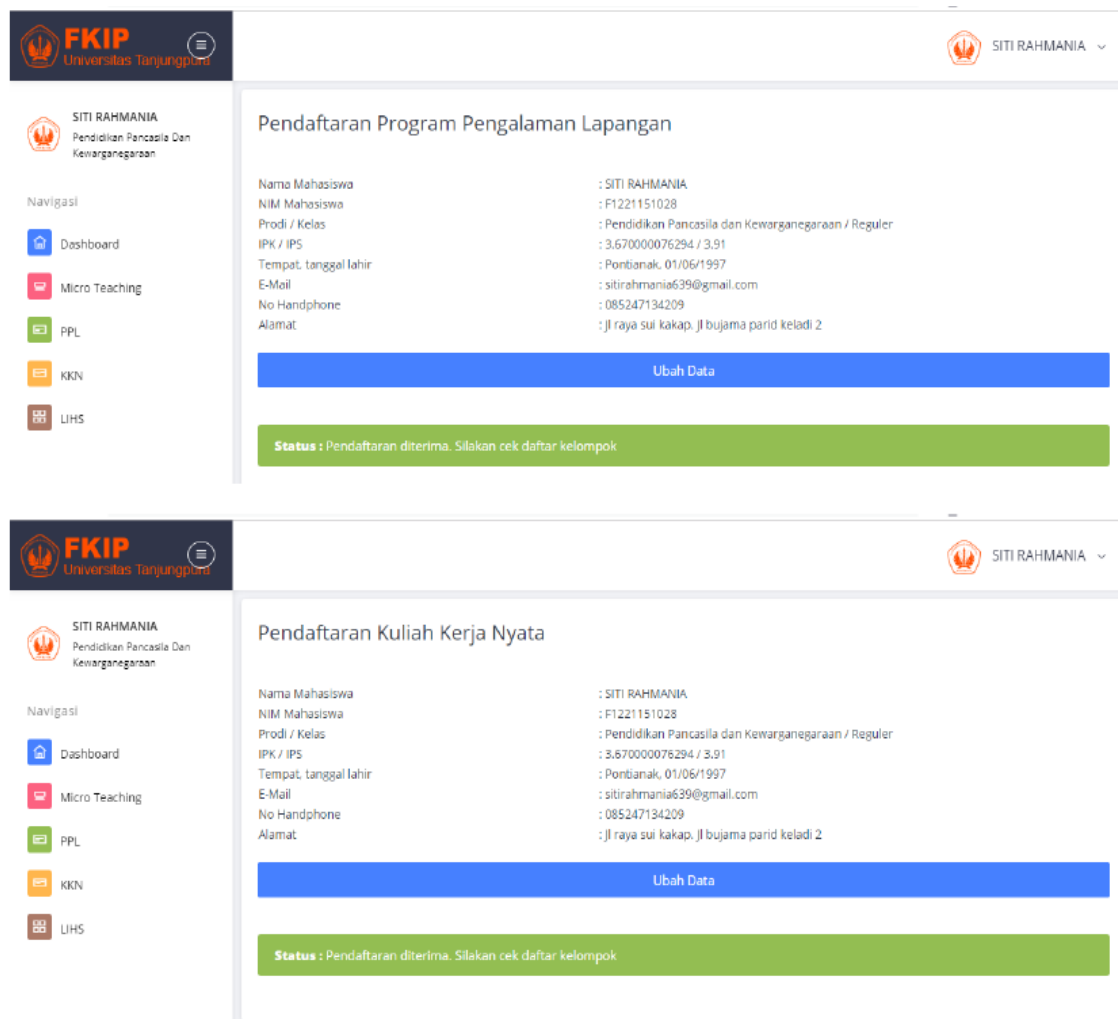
FKIP
Universitas Tanjungpura

SITI RAHMANIA

SITI RAHMANIA
Pendidikan Pancasila Dan Kewarganegaraan

Navigasi

Dashboard

Micro Teaching

PPL

KKN

LIHS

Pendaftaran Program Pengalaman Lapangan

| | |
|---|---|
| Nama Mahasiswa | : SITI RAHMANIA |
| NIM Mahasiswa | : F1221151028 |
| Prodi / Kelas | : Pendidikan Pancasila dan Kewarganegaraan / Reguler |
| IPK / IPS | : 3.670000076294 / 3.91 |
| Tempat, tanggal lahir | : Pontianak, 01/06/1997 |
| E-Mail | : sitirahmania639@gmail.com |
| No Handphone | : 085247134209 |
| Alamat | : Jl raya sui kakap. Jl bujama parid keladi 2 |

Ubah Data

Status : Pendaftaran diterima. Silakan cek daftar kelompok

FKIP
Universitas Tanjungpura

SITI RAHMANIA

SITI RAHMANIA
Pendidikan Pancasila Dan Kewarganegaraan

Navigasi

Dashboard

Micro Teaching

PPL

KKN

LIHS

Pendaftaran Kuliah Kerja Nyata

| | |
|---|---|
| Nama Mahasiswa | : SITI RAHMANIA |
| NIM Mahasiswa | : F1221151028 |
| Prodi / Kelas | : Pendidikan Pancasila dan Kewarganegaraan / Reguler |
| IPK / IPS | : 3.670000076294 / 3.91 |
| Tempat, tanggal lahir | : Pontianak, 01/06/1997 |
| E-Mail | : sitirahmania639@gmail.com |
| No Handphone | : 085247134209 |
| Alamat | : Jl raya sui kakap. Jl bujama parid keladi 2 |

Ubah Data

Status : Pendaftaran diterima. Silakan cek daftar kelompok